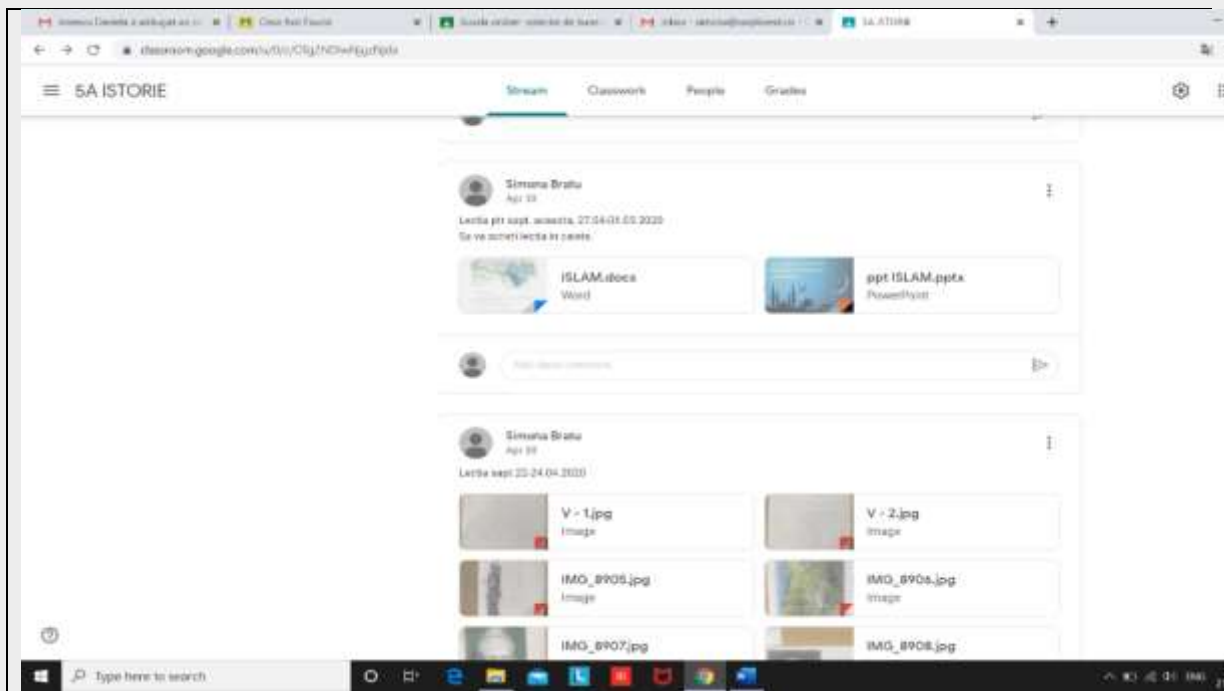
5A ISTORIE

Stream Classwork People Grades

Simona Bratu
Apr 19
Lectia pt sapt. aceasta, 27.04-01.05.2020
Sa ve scrieti lectia in caiete.

ISLAM.docx
Word

ppt ISLAM.pptx
PowerPoint

Simona Bratu
Apr 19
Lectia sapt 22-24.04.2020

V - 1.jpg
Image

V - 2.jpg
Image

IMG_8905.jpg
Image

IMG_8906.jpg
Image

IMG_8907.jpg

IMG_8908.jpg

Type here to search